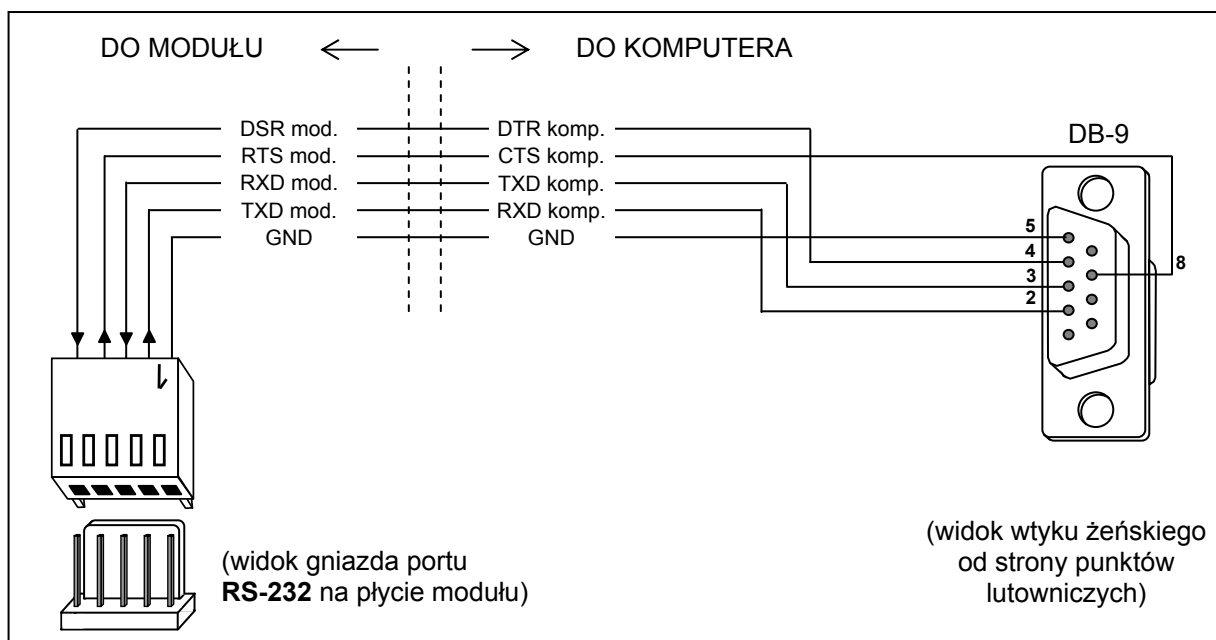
DO MODUŁU ⟵ ⟶ DO KOMPUTERA

DSR mod.
RTS mod.
RXD mod.
TXD mod.
GND

DTR komp.
CTS komp.
TXD komp.
RXD komp.
GND

DB-9

5
4
3
2
8

(widok gniazda portu **RS-232** na płycie modułu)

(widok wtyku żeńskiego od strony punktów lutowniczych)